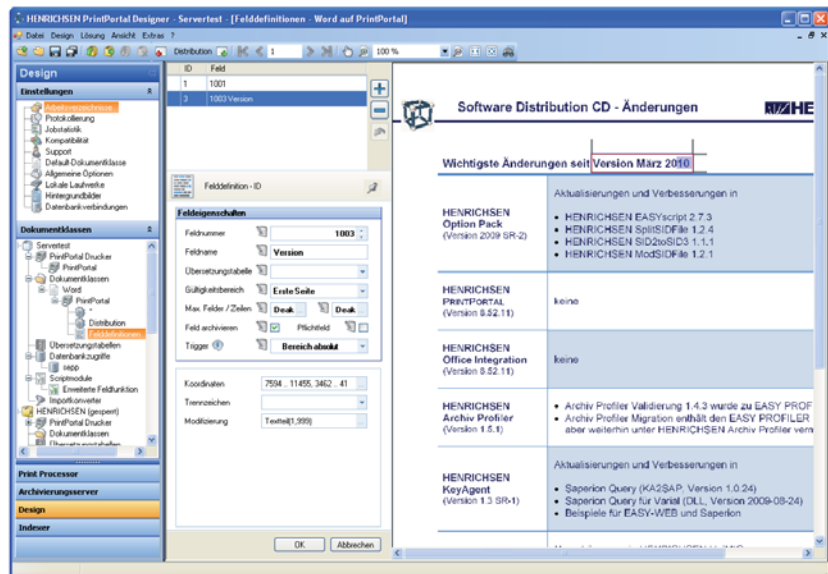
HENRICHSEN PrintPortal Designer - Servertest - [Felddefinitionen - Word auf PrintPortal]

Datei Design Lösung Ansicht Extras ?

Distribution 1 100 %

Design

Einstellungen

Arbeitsverzeichnisse
Protokollierung
Jobstatistik
Kompatibilität
Support
Default-Dokumentklasse
Allgemeine Optionen
Lokale Laufwerke
Hintergrundbilder
Datenbankverbindungen

Dokumentklassen

Servertest
PrintPortal Drucker
PrintPortal
Dokumentklassen
Word
PrintPortal
*
Distribution
Felddefinitionen
Übersetzungstabellen
Datenbankzugriffe
sapp
Scriptmodule
Erweiterte Feldfunktion
Importkonverter
HENRICHSEN (gesperrt)
PrintPortal Drucker
Dokumentklassen
Übersetzungstabellen

Print Processor
Archivierungsserver
Design
Indexer

| ID | Feld |
|---|---|
| 1 | 1001 |
| 3 | 1003 Version |

Felddefinition - ID

Feldeigenschaften

Feldnummer 1003
Feldname Version
Übersetzungstabelle
Gültigkeitsbereich Erste Seite
Max. Felder / Zeilen Deak Deak
Feld archivieren Pflichtfeld
Trigger Bereich absolut

Koordinaten 7594 .. 11455, 3462 .. 41
Trennzeichen
Modifizierung Textteil(1,999)

OK Abbrechen

Software Distribution CD - Änderungen

HE

Wichtigste Änderungen seit Version März 2010

| | |
|---|---|
| HENRICHSEN Option Pack (Version 2009 SR-2) | Aktualisierungen und Verbesserungen in<br>• HENRICHSEN EASYscript 2.7.3<br>• HENRICHSEN SplitSIDFile 1.2.4<br>• HENRICHSEN SID2toSID3 1.1.1<br>• HENRICHSEN ModSIDFile 1.2.1 |
| HENRICHSEN PRINTPORTAL (Version 8.52.11) | keine |
| HENRICHSEN Office Integration (Version 8.52.11) | keine |
| HENRICHSEN Archiv Profiler (Version 1.5.1) | • Archiv Profiler Validierung 1.4.3 wurde zu EASY PROF<br>• Archiv Profiler Migration enthält den EASY PROFILER aber weiterhin unter HENRICHSEN Archiv Profiler verm |
| HENRICHSEN KeyAgent (Version 1.3 SR-1) | Aktualisierungen und Verbesserungen in<br>• Saperion Query (KA2SAP: Version 1.0.24)<br>• Saperion Query für Varial (DLL, Version 2009-08-24)<br>• Beispiele für EASY-WEB und Saperion |